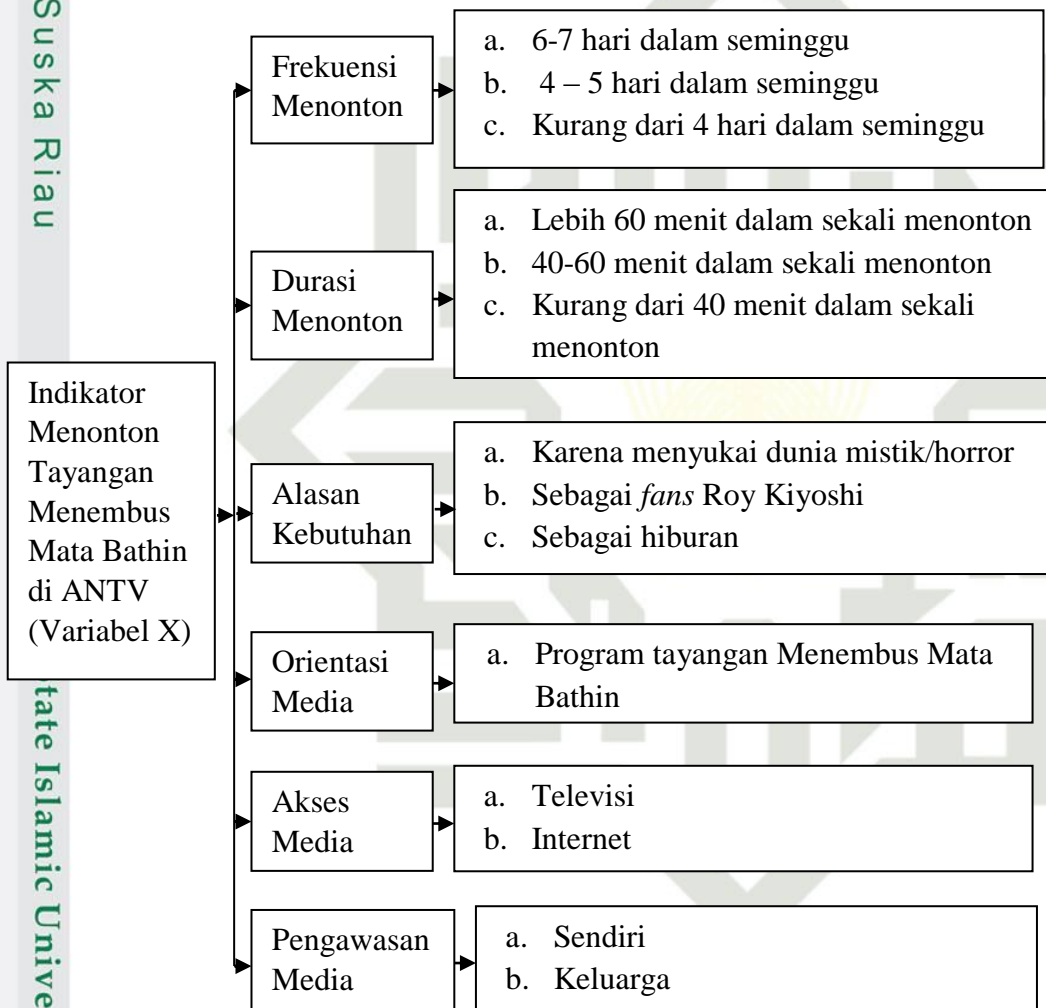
Suska Riau

Indikator Menonton Tayangan Menembus Mata Bathin di ANTV (Variabel X)

Frekuensi Menonton

a. 6-7 hari dalam seminggu
b. 4 – 5 hari dalam seminggu
c. Kurang dari 4 hari dalam seminggu

Durasi Menonton

a. Lebih 60 menit dalam sekali menonton
b. 40-60 menit dalam sekali menonton
c. Kurang dari 40 menit dalam sekali menonton

Alasan Kebutuhan

a. Karena menyukai dunia mistik/horror
b. Sebagai *fans* Roy Kiyoshi
c. Sebagai hiburan

Orientasi Media

a. Program tayangan Menembus Mata Bathin

Akses Media

a. Televisi
b. Internet

Pengawasan Media

a. Sendiri
b. Keluarga

tate Islamic Unive